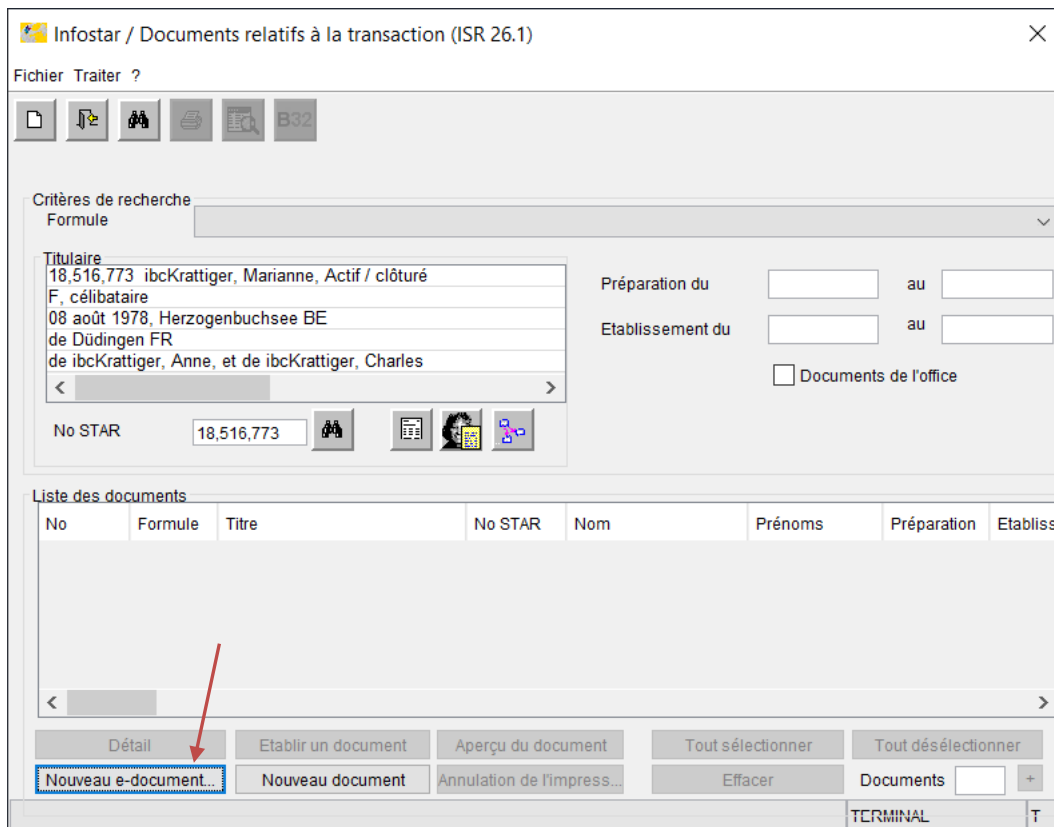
Infostar / Documents relatifs à la transaction (ISR 26.1)

Fichier Traiter ?

B32

Critères de recherche
Formule

Titulaire
18,516,773 ibcKrattiger, Marianne, Actif / clôturé
F, célibataire
08 août 1978, Herzogenbuchsee BE
de Düdingen FR
de ibcKrattiger, Anne, et de ibcKrattiger, Charles

No STAR 18,516,773

Préparation du au
Etablissement du au
Documents de l'office

Liste des documents

| No | Formule | Titre | No STAR | Nom | Prénoms | Préparation | Etabliss |
|---|---|---|---|---|---|---|---|

Détail | Etablir un document | Aperçu du document | Tout sélectionner | Tout désélectionner
Nouveau e-document... | Nouveau document | Annulation de l'impress... | Effacer | Documents | +

TERMINAL | T